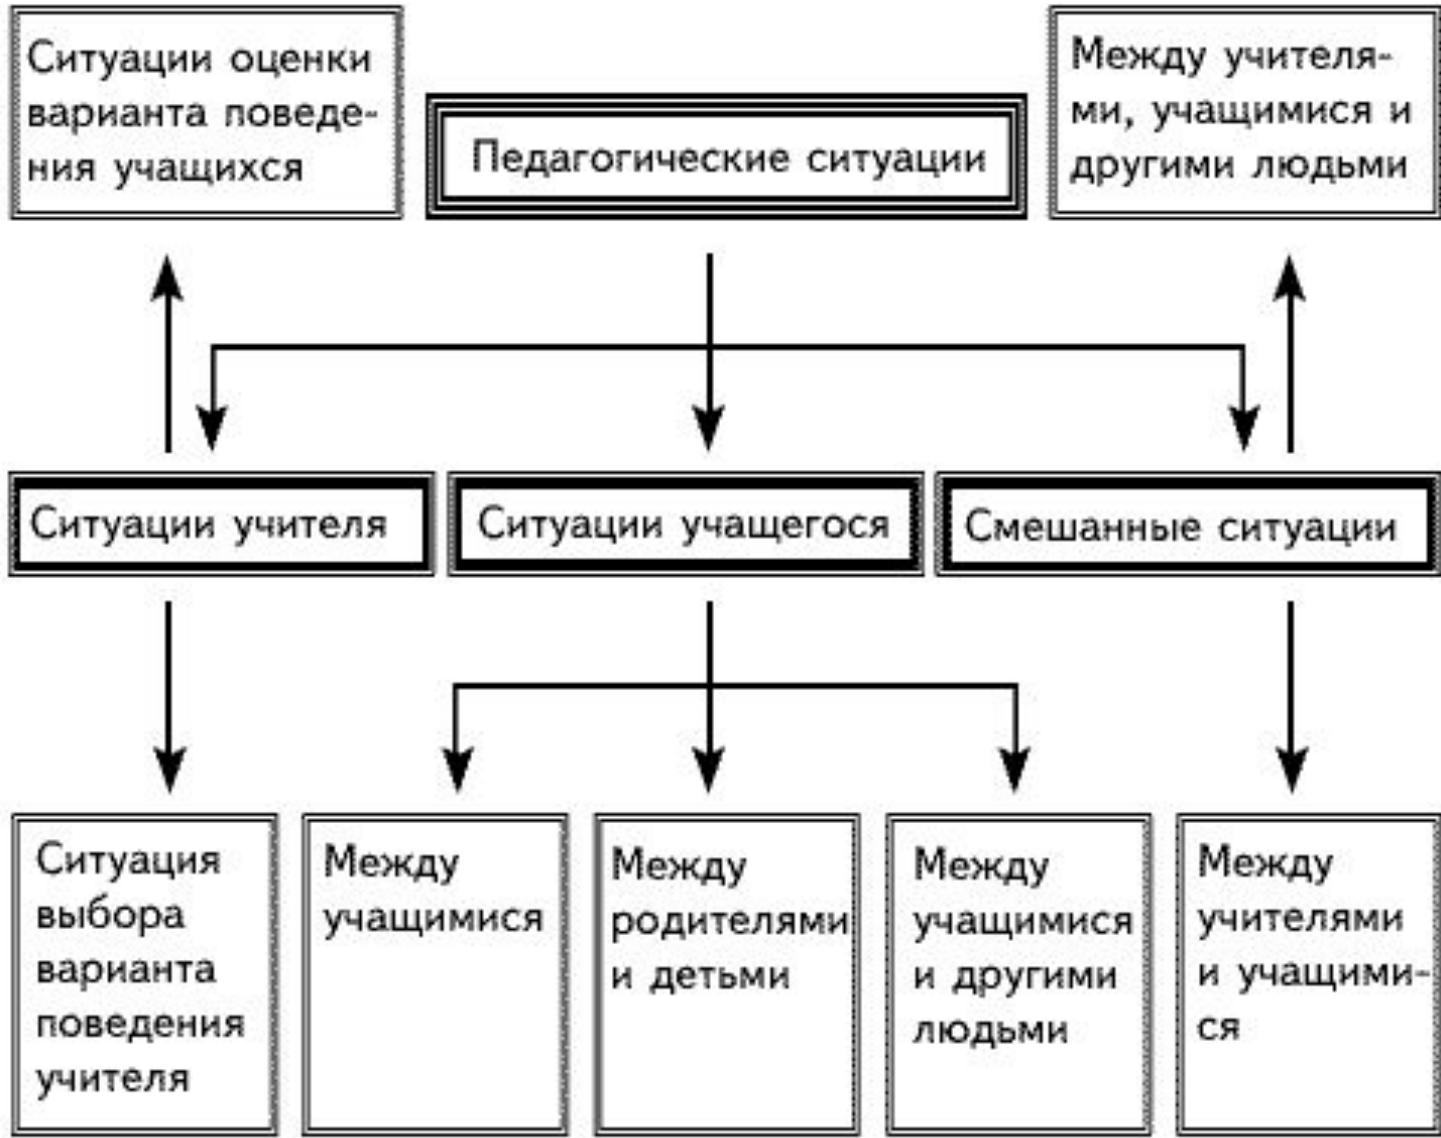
Ситуации оценки варианта поведения учащихся

Педагогические ситуации

Между учителями, учащимися и другими людьми

Ситуации учителя

Ситуации учащегося

Смешанные ситуации

Ситуация выбора варианта поведения учителя

Между учащимися

Между родителями и детьми

Между учащимися и другими людьми

Между учителями и учащимися